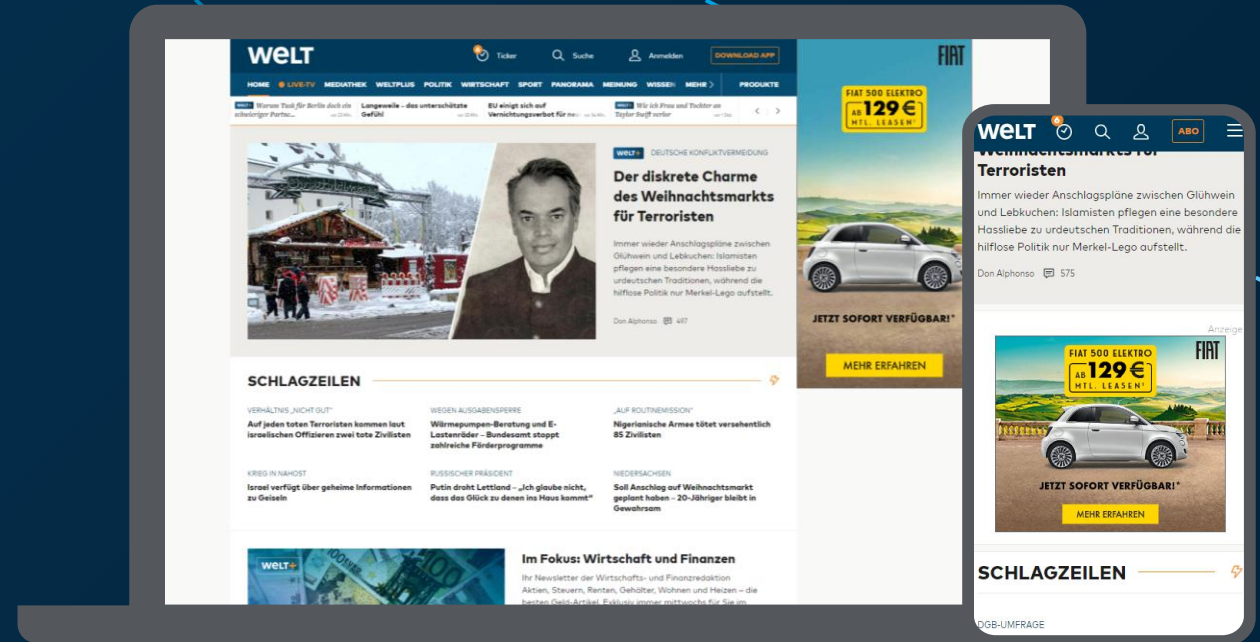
WELT Ticker Suche Anmelden DOWNLOAD APP

HOME LIVE-TV MEDIATHEK WELTPLUS POLITIK WIRTSCHAFT SPORT PANORAMA MEINUNG WISSEN MEHR PRODUKTE

Warum Tusk für Berlin doch ein schwieriger Partne... Langeweile – das unterschätzte Gefühl EU einigt sich auf Vernichtungsverbot für ne... Wie ich Frau und Tochter an Taylor Swift verlor

FIAT

FIAT 500 ELEKTRO AB 129 € MTL. LEASEN*

JETZT SOFORT VERFÜGBAR!*

MEHR ERFAHREN

WELT+ DEUTSCHE KONFLIKTVERMEIDUNG

Der diskrete Charme des Weihnachtsmarkts für Terroristen

Immer wieder Anschlagspläne zwischen Glühwein und Lebkuchen: Islamisten pflegen eine besondere Hassliebe zu urdeutschen Traditionen, während die hilflose Politik nur Merkel-Lego aufstellt.

Don Alphonso 497

SCHLAGZEILEN

VERHÄLTNIS „NICHT GUT"
Auf jeden toten Terroristen kommen laut israelischen Offizieren zwei tote Zivilisten

WEGEN AUSGABENSPERRE
Wärmepumpen-Beratung und E-Lastenräder – Bundesamt stoppt zahlreiche Förderprogramme

„AUF ROUTINEMISSION"
Nigerianische Armee tötet versehentlich 85 Zivilisten

KRIEG IN NAHOST
Israel verfügt über geheime Informationen zu Geiseln

RUSSISCHER PRÄSIDENT
Putin droht Lettland – „Ich glaube nicht, dass das Glück zu denen ins Haus kommt"

NIEDERSACHSEN
Soll Anschlag auf Weihnachtsmarkt geplant haben – 20-Jähriger bleibt in Gewahrsam

WELT+

Im Fokus: Wirtschaft und Finanzen

Ihr Newsletter der Wirtschafts- und Finanzredaktion Aktien, Steuern, Renten, Gehälter, Wohnen und Heizen – die besten Geld-Artikel. Exklusiv immer mittwochs für Sie im

WELT ABO

Terroristen

Immer wieder Anschlagspläne zwischen Glühwein und Lebkuchen: Islamisten pflegen eine besondere Hassliebe zu urdeutschen Traditionen, während die hilflose Politik nur Merkel-Lego aufstellt.

Don Alphonso 575

Anzeige

FIAT 500 ELEKTRO AB 129 € MTL. LEASEN*

FIAT

JETZT SOFORT VERFÜGBAR!*

MEHR ERFAHREN

SCHLAGZEILEN

DGB-UMFRAGE